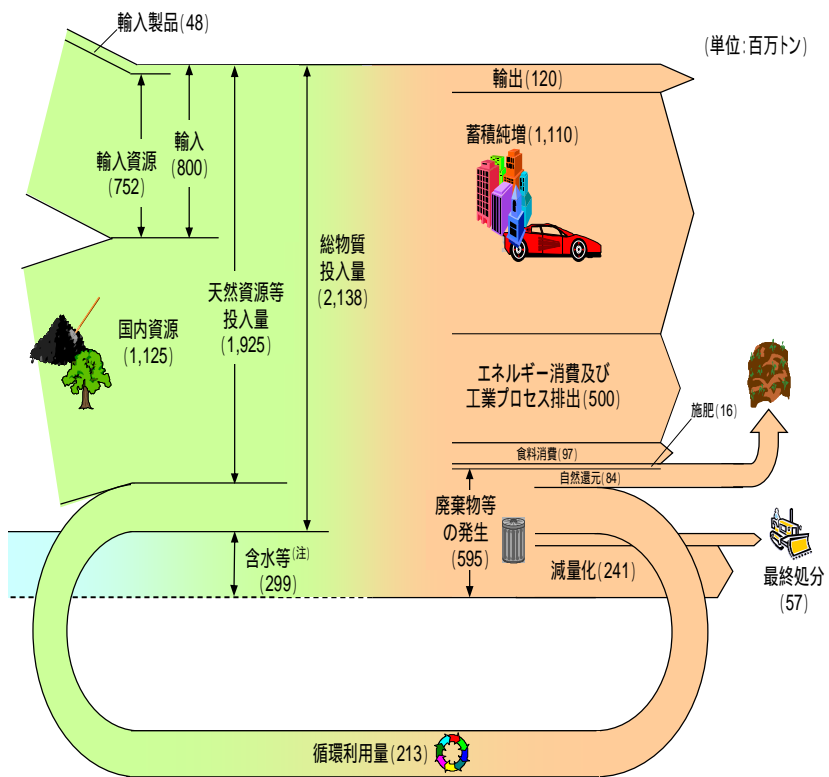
輸入製品(48)

(単位:百万トン)

輸入資源
(752)

輸入
(800)

天然資源等
投入量
(1,925)

総物質
投入量
(2,138)

輸出(120)

蓄積純増(1,110)

国内資源
(1,125)

エネルギー消費及び
工業プロセス排出(500)

施肥(16)

食料消費(97)

自然還元(84)

廃棄物等
の発生
(595)

含水等(注)
(299)

減量化(241)

最終処分
(57)

循環利用量(213)